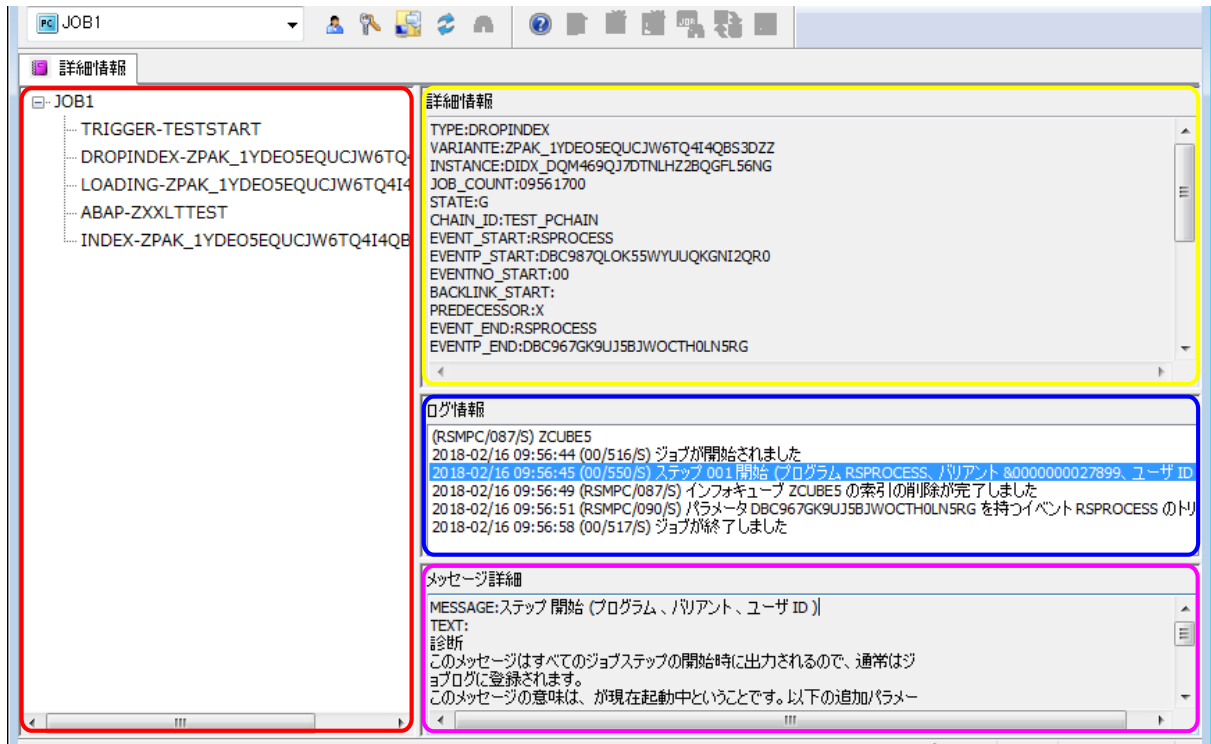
PC JOB1

詳細情報

JOB1
TRIGGER-TESTSTART
DROPINDEX-ZPAK_1YDEO5EQUCJW6TQ
LOADING-ZPAK_1YDEO5EQUCJW6TQ4I
ABAP-ZXXLTTEST
INDEX-ZPAK_1YDEO5EQUCJW6TQ4I4QB

詳細情報
TYPE:DROPINDEX
VARIANTE:ZPAK_1YDEO5EQUCJW6TQ4I4QBS3DZZ
INSTANCE:DIDX_DQM469QJ7DTNLHZ2BQGFL56NG
JOB_COUNT:09561700
STATE:G
CHAIN_ID:TEST_PCHAIN
EVENT_START:RSPROCESS
EVENTP_START:DBC987QLOK55WYUUQKGNI2QR0
EVENTNO_START:00
BACKLINK_START:
PREDECESSOR:X
EVENT_END:RSPROCESS
EVENTP_END:DBC967GK9UJ5BJWOCTH0LN5RG

ログ情報
(RSMPC/087/S) ZCUBE5
2018-02/16 09:56:44 (00/516/S) ジョブが開始されました
2018-02/16 09:56:45 (00/550/S) ステップ 001 開始 (プログラム RSPROCESS、バリアント &0000000027899、ユーザ ID
2018-02/16 09:56:49 (RSMPC/087/S) インフォキューブ ZCUBE5 の索引の削除が完了しました
2018-02/16 09:56:51 (RSMPC/090/S) パラメータ DBC967GK9UJ5BJWOCTH0LN5RG を持つイベント RSPROCESS のトリ
2018-02/16 09:56:58 (00/517/S) ジョブが終了しました

メッセージ詳細
MESSAGE:ステップ 開始 (プログラム 、バリアント 、ユーザ ID )
TEXT:
診断
このメッセージはすべてのジョブステップの開始時に出力されるので、通常はジョブログに登録されます。
このメッセージの意味は、が現在起動中ということです。以下の追加パラメー